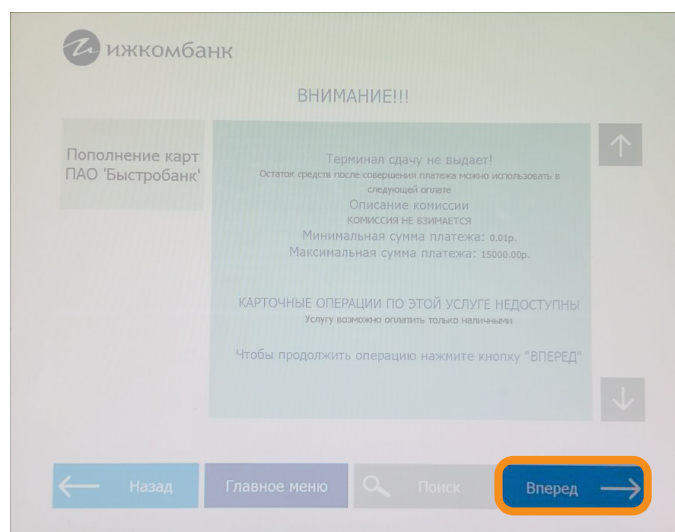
ижкомбанк

ВНИМАНИЕ!!!

Пополнение карт ПАО 'Быстробанк'

Терминал сдачу не выдает!
Остаток средств после совершения платежа можно использовать в следующей оплате
Описание комиссии
КОМИССИЯ НЕ ВЗИМАЕТСЯ
Минимальная сумма платежа: 0.01р.
Максимальная сумма платежа: 15000.00р.

КАРТОЧНЫЕ ОПЕРАЦИИ ПО ЭТОЙ УСЛУГЕ НЕДОСТУПНЫ
Услугу возможно оплатить только наличными

Чтобы продолжить операцию нажмите кнопку "ВПЕРЕД"

Назад
Главное меню
Поиск
Вперед